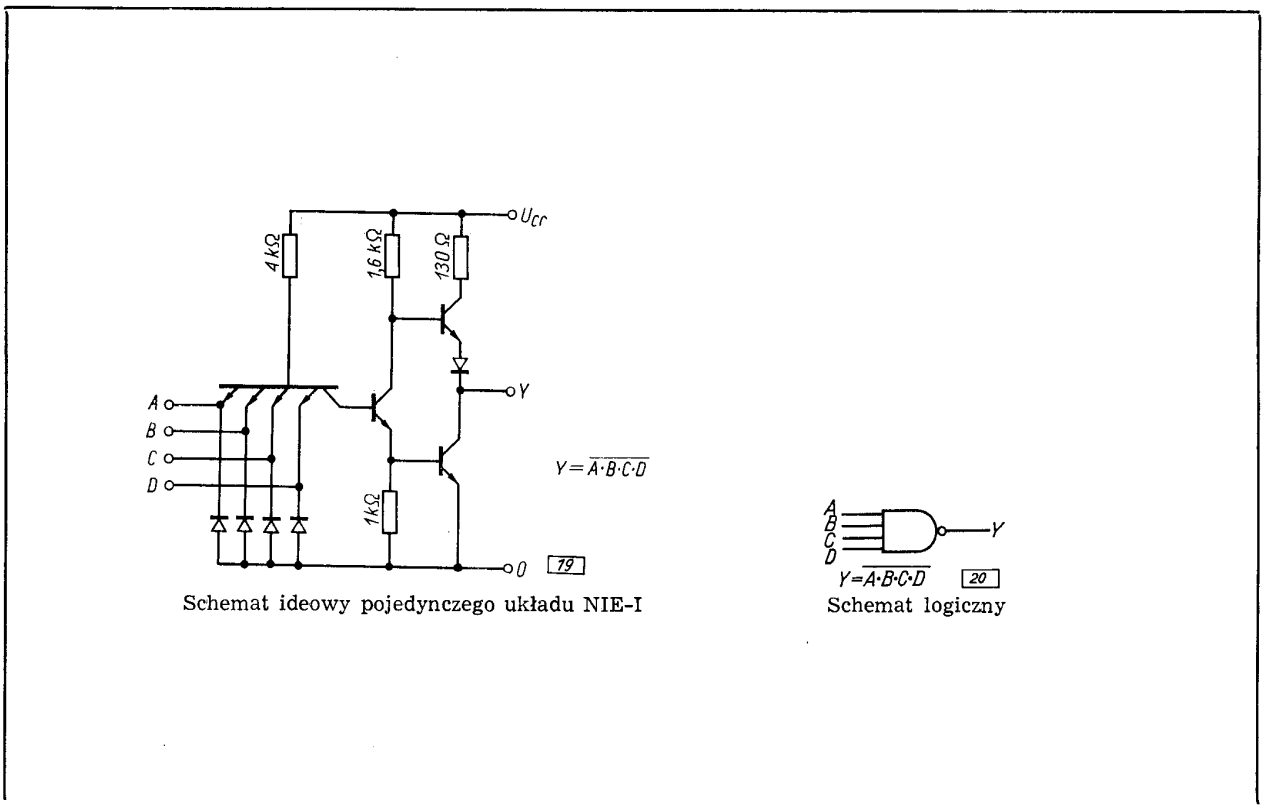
$U_{CC}$

4 kΩ

1,6 kΩ

130 Ω

A
B
C
D

Y

1 kΩ

0

79

$Y=\overline{A \cdot B \cdot C \cdot D}$

Schemat ideowy pojedynczego układu NIE-I

A
B
C
D

Y

$Y=\overline{A \cdot B \cdot C \cdot D}$

20

Schemat logiczny